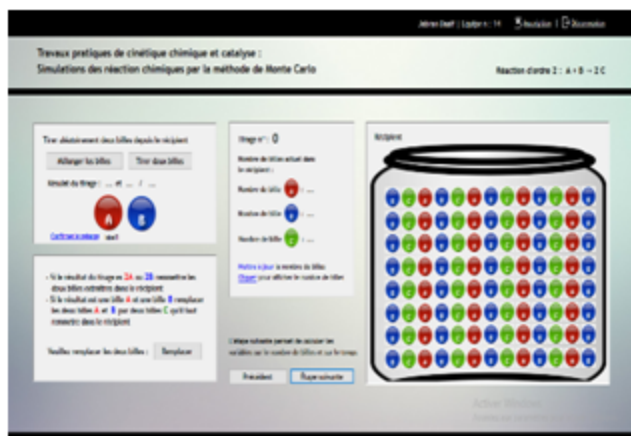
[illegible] | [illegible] | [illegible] | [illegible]

Travaux pratiques de cinétique chimique et catalyse :
Simulations des réaction chimiques par la méthode de Monte Carlo

Réaction d'ordre 2 : A + B → 2 C

Tirer aléatoirement deux billes depuis le récipient

Mélanger les billes

Tirer deux billes

Résultat du tirage : ... et ... / ...

A

B

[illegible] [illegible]

Tirage n° : 0

Nombre de billes actuel dans le récipient :

Nombre de billes A : ...

Nombre de billes B : ...

Nombre de billes C : ...

Mettre à jour le nombre de billes
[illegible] pour afficher le nombre de billes

Récipient

- Si le résultat du tirage est 2A ou 2B remettre les deux billes extraites dans le récipient
- Si le résultat est une bille A et une bille B remplacer les deux billes A et B par deux billes C qu'il faut remettre dans le récipient

Veuillez remplacer les deux billes :

Remplacer

L'étape suivante permet de calculer les variables par le nombre de billes et sur le temps

Précédent

Étape suivante

Activer Windows
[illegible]